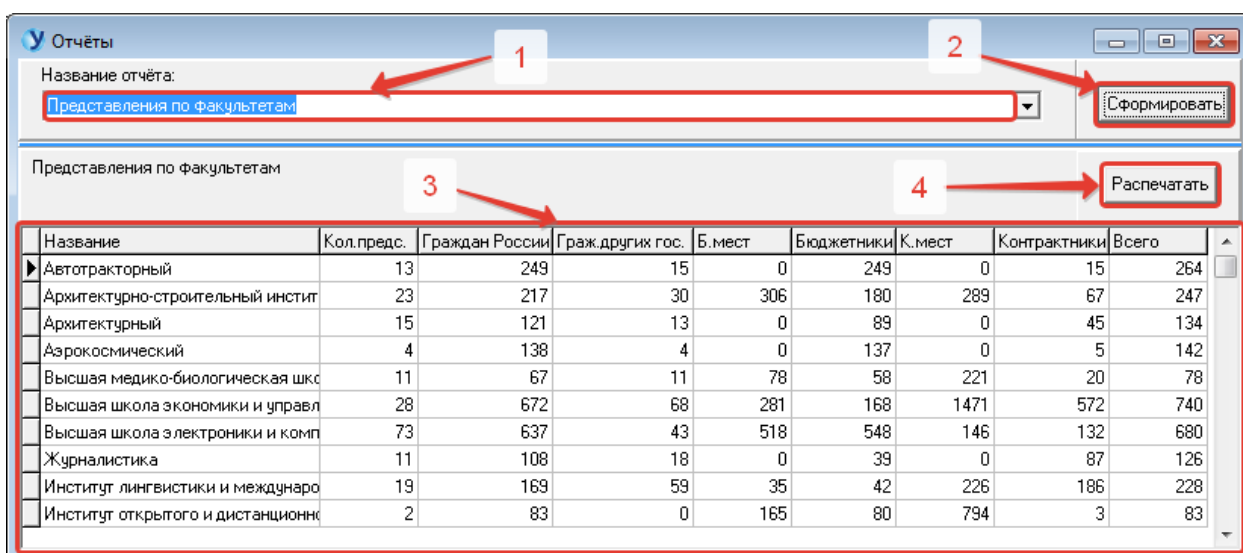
Отчёты

Название отчёта:

Представления по факультетам

Сформировать

1

2

Представления по факультетам

3

4

Распечатать

| Название | Кол.предс. | Граждан России | Граж.других гос. | Б.мест | Бюджетники | К.мест | Контрактники | Всего |
|---|---|---|---|---|---|---|---|---|
| Автотракторный | 13 | 249 | 15 | 0 | 249 | 0 | 15 | 264 |
| Архитектурно-строительный инстит | 23 | 217 | 30 | 306 | 180 | 289 | 67 | 247 |
| Архитектурный | 15 | 121 | 13 | 0 | 89 | 0 | 45 | 134 |
| Аэрокосмический | 4 | 138 | 4 | 0 | 137 | 0 | 5 | 142 |
| Высшая медико-биологическая шко | 11 | 67 | 11 | 78 | 58 | 221 | 20 | 78 |
| Высшая школа экономики и управл | 28 | 672 | 68 | 281 | 168 | 1471 | 572 | 740 |
| Высшая школа электроники и комп | 73 | 637 | 43 | 518 | 548 | 146 | 132 | 680 |
| Журналистика | 11 | 108 | 18 | 0 | 39 | 0 | 87 | 126 |
| Институт лингвистики и междунаро | 19 | 169 | 59 | 35 | 42 | 226 | 186 | 228 |
| Институт открытого и дистанционн | 2 | 83 | 0 | 165 | 80 | 794 | 3 | 83 |